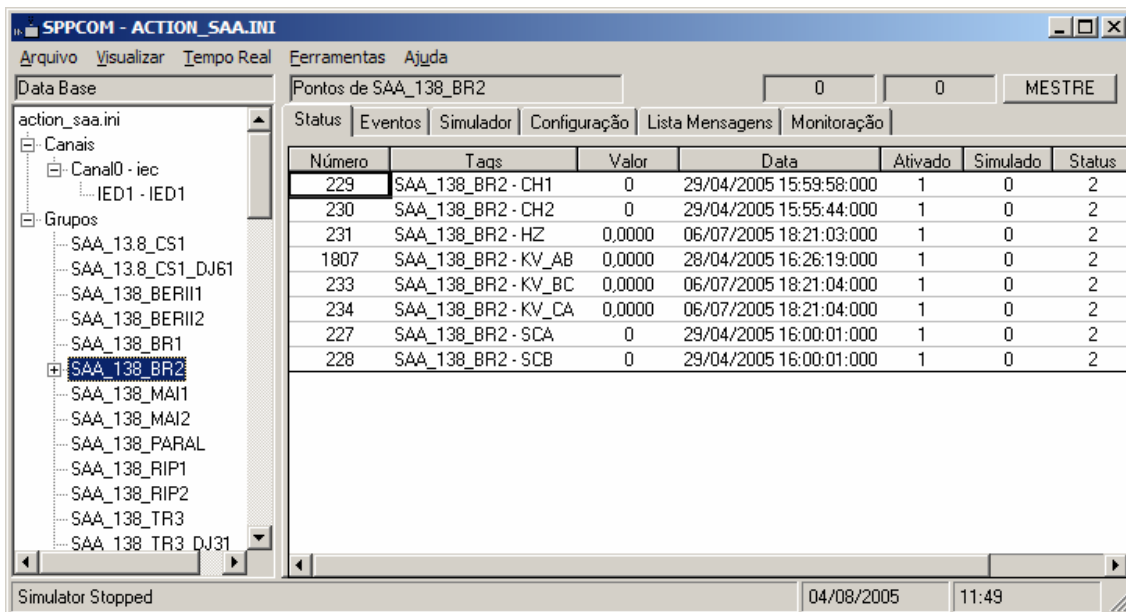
SPPCOM - ACTION_SAA.INI

Arquivo Visualizar Tempo Real Ferramentas Ajuda

Data Base

Pontos de SAA_138_BR2

0 0 MESTRE

action_saa.ini
Canais
Canal0 - iec
IED1 - IED1
Grupos
SAA_13.8_CS1
SAA_13.8_CS1_DJ61
SAA_138_BERII1
SAA_138_BERII2
SAA_138_BR1
SAA_138_BR2
SAA_138_MAI1
SAA_138_MAI2
SAA_138_PARAL
SAA_138_RIP1
SAA_138_RIP2
SAA_138_TR3
SAA_138_TR3_DJ31

Status | Eventos | Simulador | Configuração | Lista Mensagens | Monitoração

| Número | Tags | Valor | Data | Ativado | Simulado | Status |
|---|---|---|---|---|---|---|
| 229 | SAA_138_BR2 - CH1 | 0 | 29/04/2005 15:59:58:000 | 1 | 0 | 2 |
| 230 | SAA_138_BR2 - CH2 | 0 | 29/04/2005 15:55:44:000 | 1 | 0 | 2 |
| 231 | SAA_138_BR2 - HZ | 0,0000 | 06/07/2005 18:21:03:000 | 1 | 0 | 2 |
| 1807 | SAA_138_BR2 - KV_AB | 0,0000 | 28/04/2005 16:26:19:000 | 1 | 0 | 2 |
| 233 | SAA_138_BR2 - KV_BC | 0,0000 | 06/07/2005 18:21:04:000 | 1 | 0 | 2 |
| 234 | SAA_138_BR2 - KV_CA | 0,0000 | 06/07/2005 18:21:04:000 | 1 | 0 | 2 |
| 227 | SAA_138_BR2 - SCA | 0 | 29/04/2005 16:00:01:000 | 1 | 0 | 2 |
| 228 | SAA_138_BR2 - SCB | 0 | 29/04/2005 16:00:01:000 | 1 | 0 | 2 |

Simulator Stopped | 04/08/2005 | 11:49